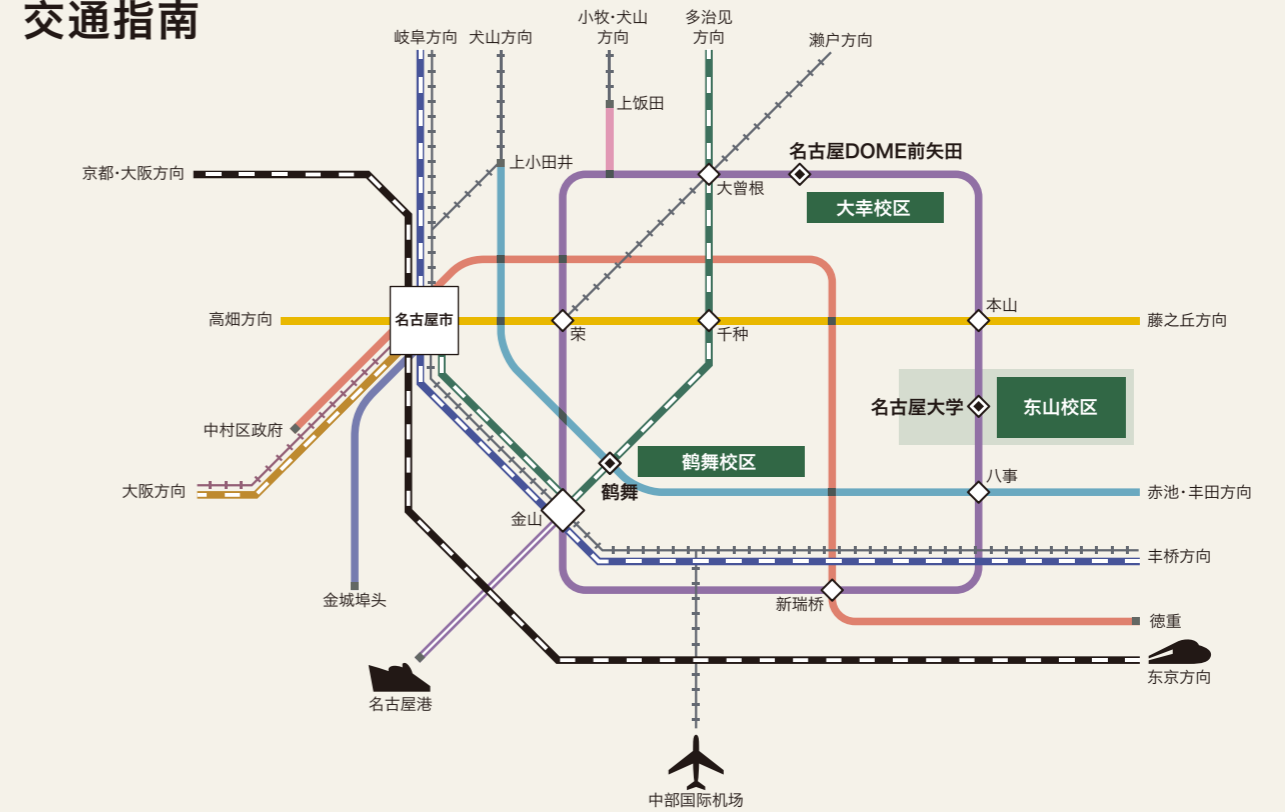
交通指南

岐阜方向
犬山方向
小牧·犬山
方向
多治见
方向
瀬户方向
上饭田
上小田井
京都·大阪方向
名古屋DOME前矢田
大曾根
大幸校区
高畑方向
名古屋市
荣
千种
本山
藤之丘方向
中村区政府
名古屋大学
东山校区
鹤舞校区
大阪方向
鹤舞
八事
赤池·丰田方向
金山
丰桥方向
金城埠头
新瑞桥
德重
名古屋港
东京方向
中部国际机场